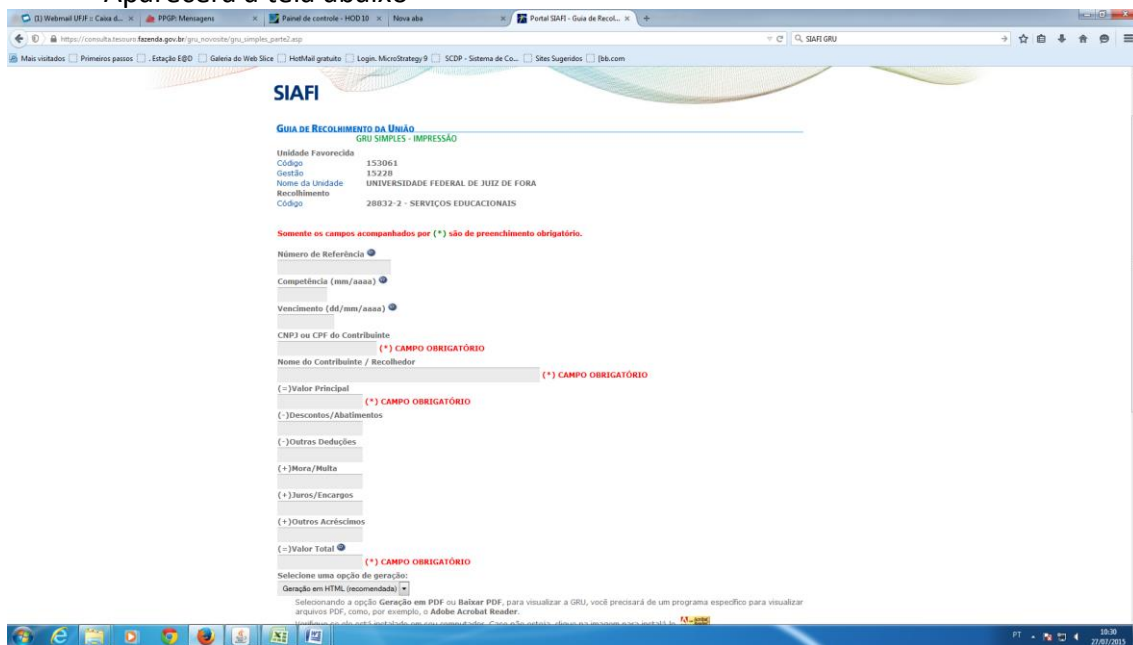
Aparecerá a tela abaixo

(1) Webmail UFJF :: Caixa d... × PPGP: Mensagens × Painel de controle - HOD10 × Nova aba × Portal SIAFI - Guia de Recol... × +

https://consulta.tesouro.fazenda.gov.br/gru_novosite/gru_simples_parte2.asp

SIAFI GRU

Mais visitados Primeiros passos . Estação E@D Galeria do Web Slice HotMail gratuito Login. MicroStrategy 9 SCDP - Sistema de Co... Sites Sugeridos [bb.com

SIAFI

GUIA DE RECOLHIMENTO DA UNIÃO

GRU SIMPLES - IMPRESSÃO

Unidade Favorecida
Código 153061
Gestão 15228
Nome da Unidade UNIVERSIDADE FEDERAL DE JUIZ DE FORA
Recolhimento
Código 28832-2 - SERVIÇOS EDUCACIONAIS

Somente os campos acompanhados por (*) são de preenchimento obrigatório.

Número de Referência

Competência (mm/aaaa)

Vencimento (dd/mm/aaaa)

CNPJ ou CPF do Contribuinte
(*) CAMPO OBRIGATÓRIO

Nome do Contribuinte / Recolhedor
(*) CAMPO OBRIGATÓRIO

(=)Valor Principal
(*) CAMPO OBRIGATÓRIO

(-)Descontos/Abatimentos

(-)Outras Deduções

(+)Mora/Multa

(+)Juros/Encargos

(+)Outros Acréscimos

(=)Valor Total
(*) CAMPO OBRIGATÓRIO

Selecione uma opção de geração:
Geração em HTML (recomendada)

Selecionando a opção Geração em PDF ou Baixar PDF, para visualizar a GRU, você precisará de um programa específico para visualizar arquivos PDF, como, por exemplo, o Adobe Acrobat Reader.

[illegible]

PT 10:30 27/07/2015